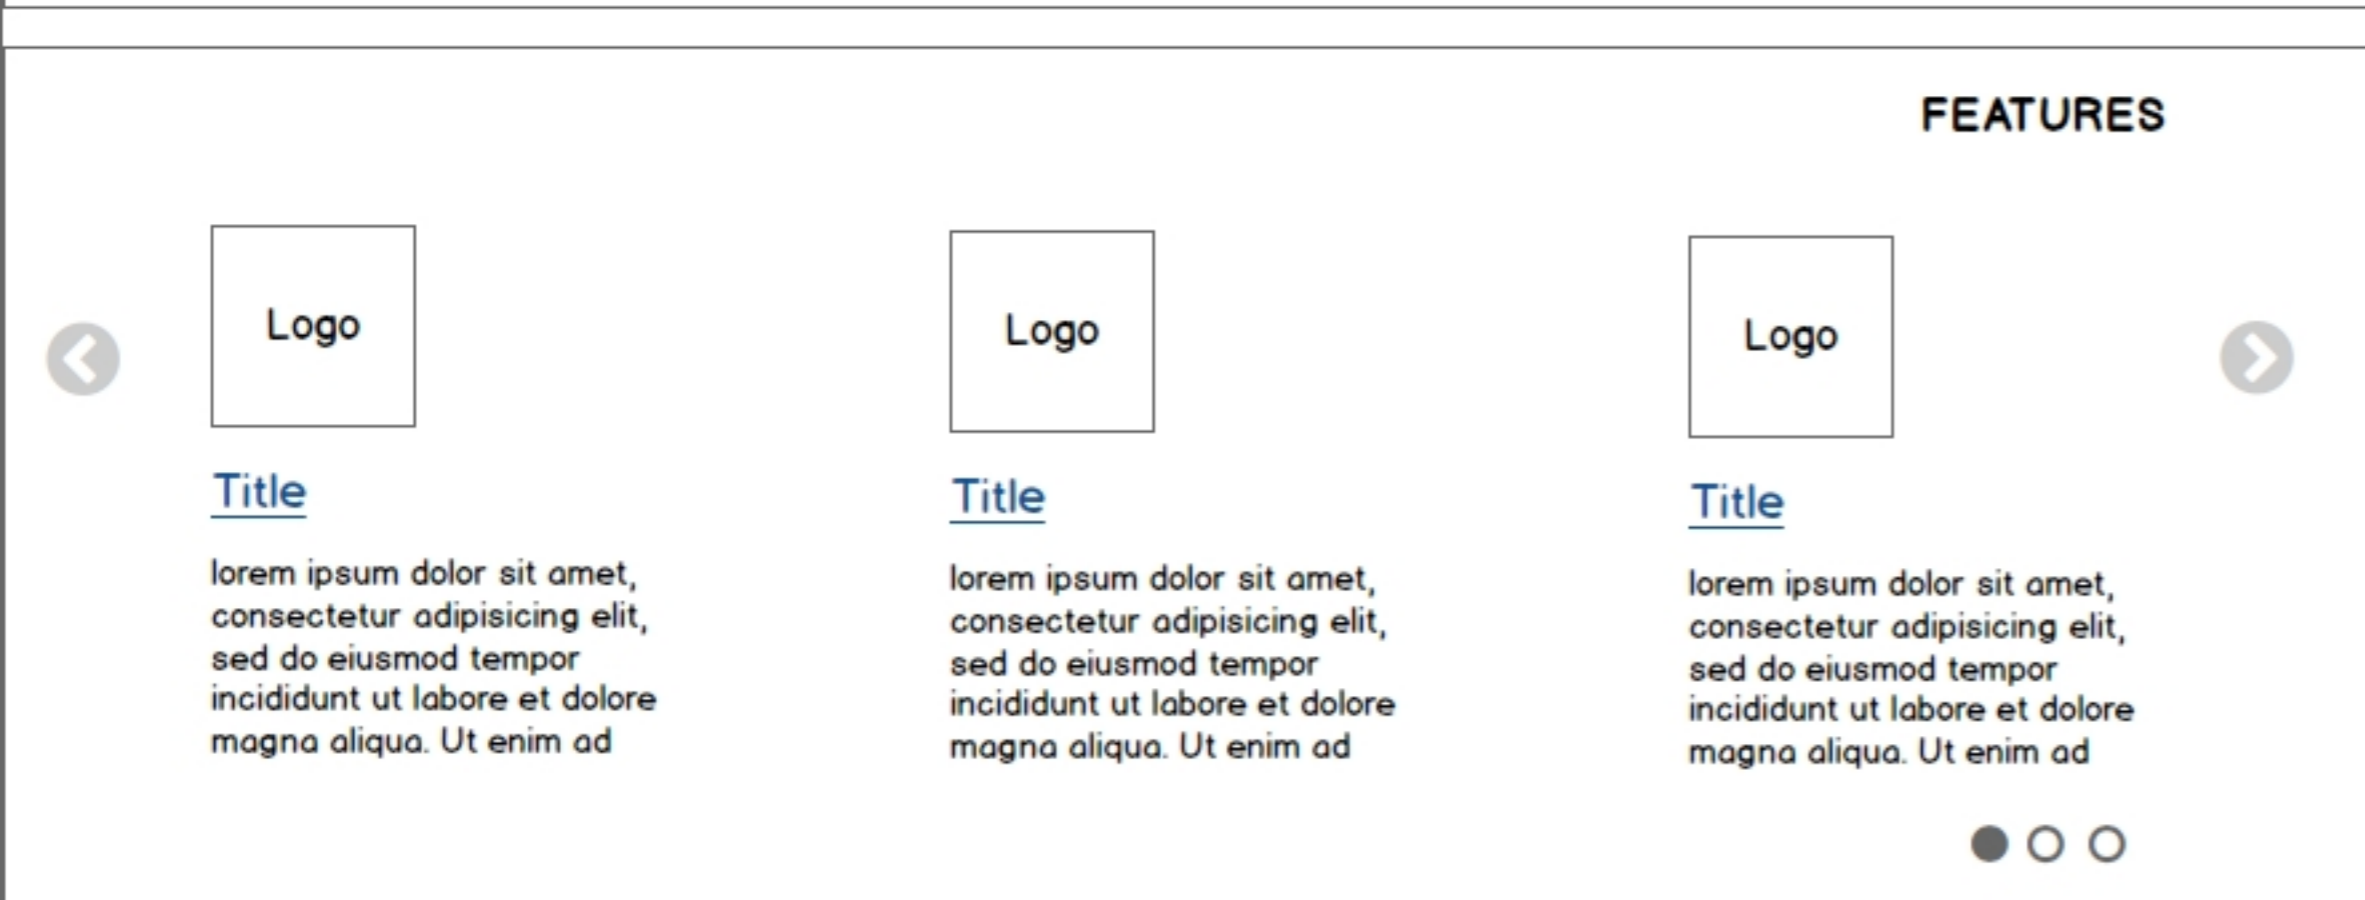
FEATURES

Logo

Title

lorem ipsum dolor sit amet, consectetur adipisicing elit, sed do eiusmod tempor incididunt ut labore et dolore magna aliqua. Ut enim ad

Logo

Title

lorem ipsum dolor sit amet, consectetur adipisicing elit, sed do eiusmod tempor incididunt ut labore et dolore magna aliqua. Ut enim ad

Logo

Title

lorem ipsum dolor sit amet, consectetur adipisicing elit, sed do eiusmod tempor incididunt ut labore et dolore magna aliqua. Ut enim ad